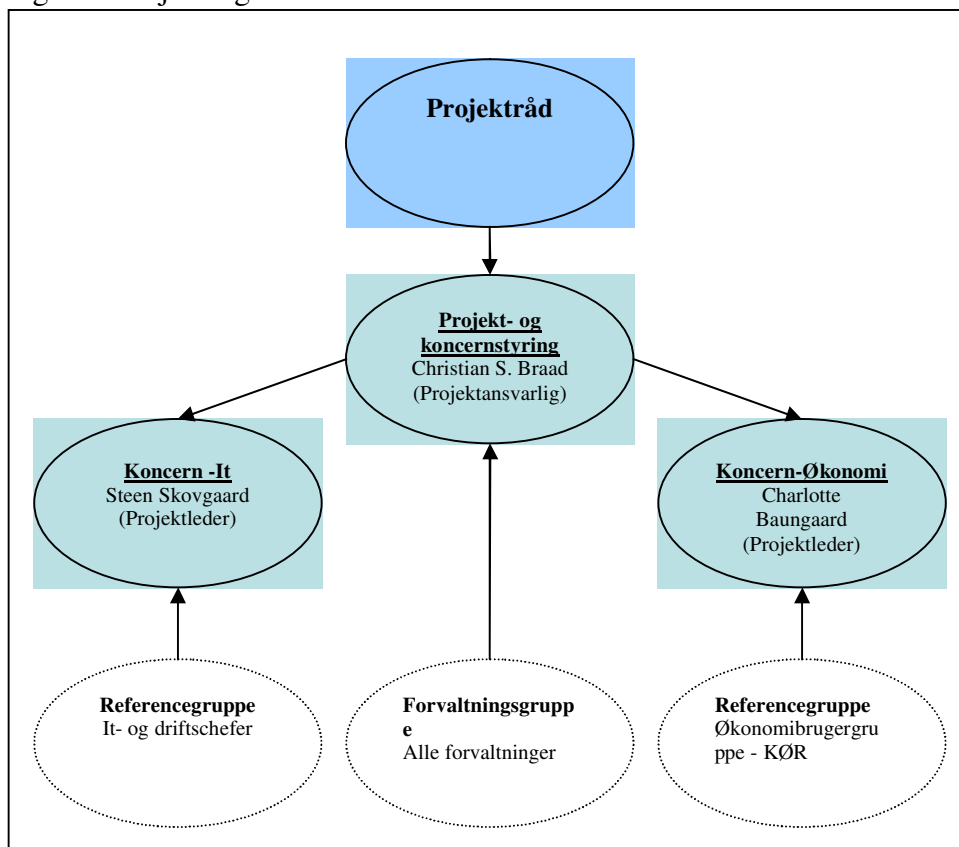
Projektråd

Projekt- og koncernstyring
Christian S. Braad
(Projektansvarlig)

Koncern -It
Steen Skovgaard
(Projektleder)

Koncern-Økonomi
Charlotte Baungaard
(Projektleder)

Referencegruppe
It- og driftschefer

Forvaltningsgruppe
Alle forvaltninger

Referencegruppe
Økonomibrugergruppe - KØR